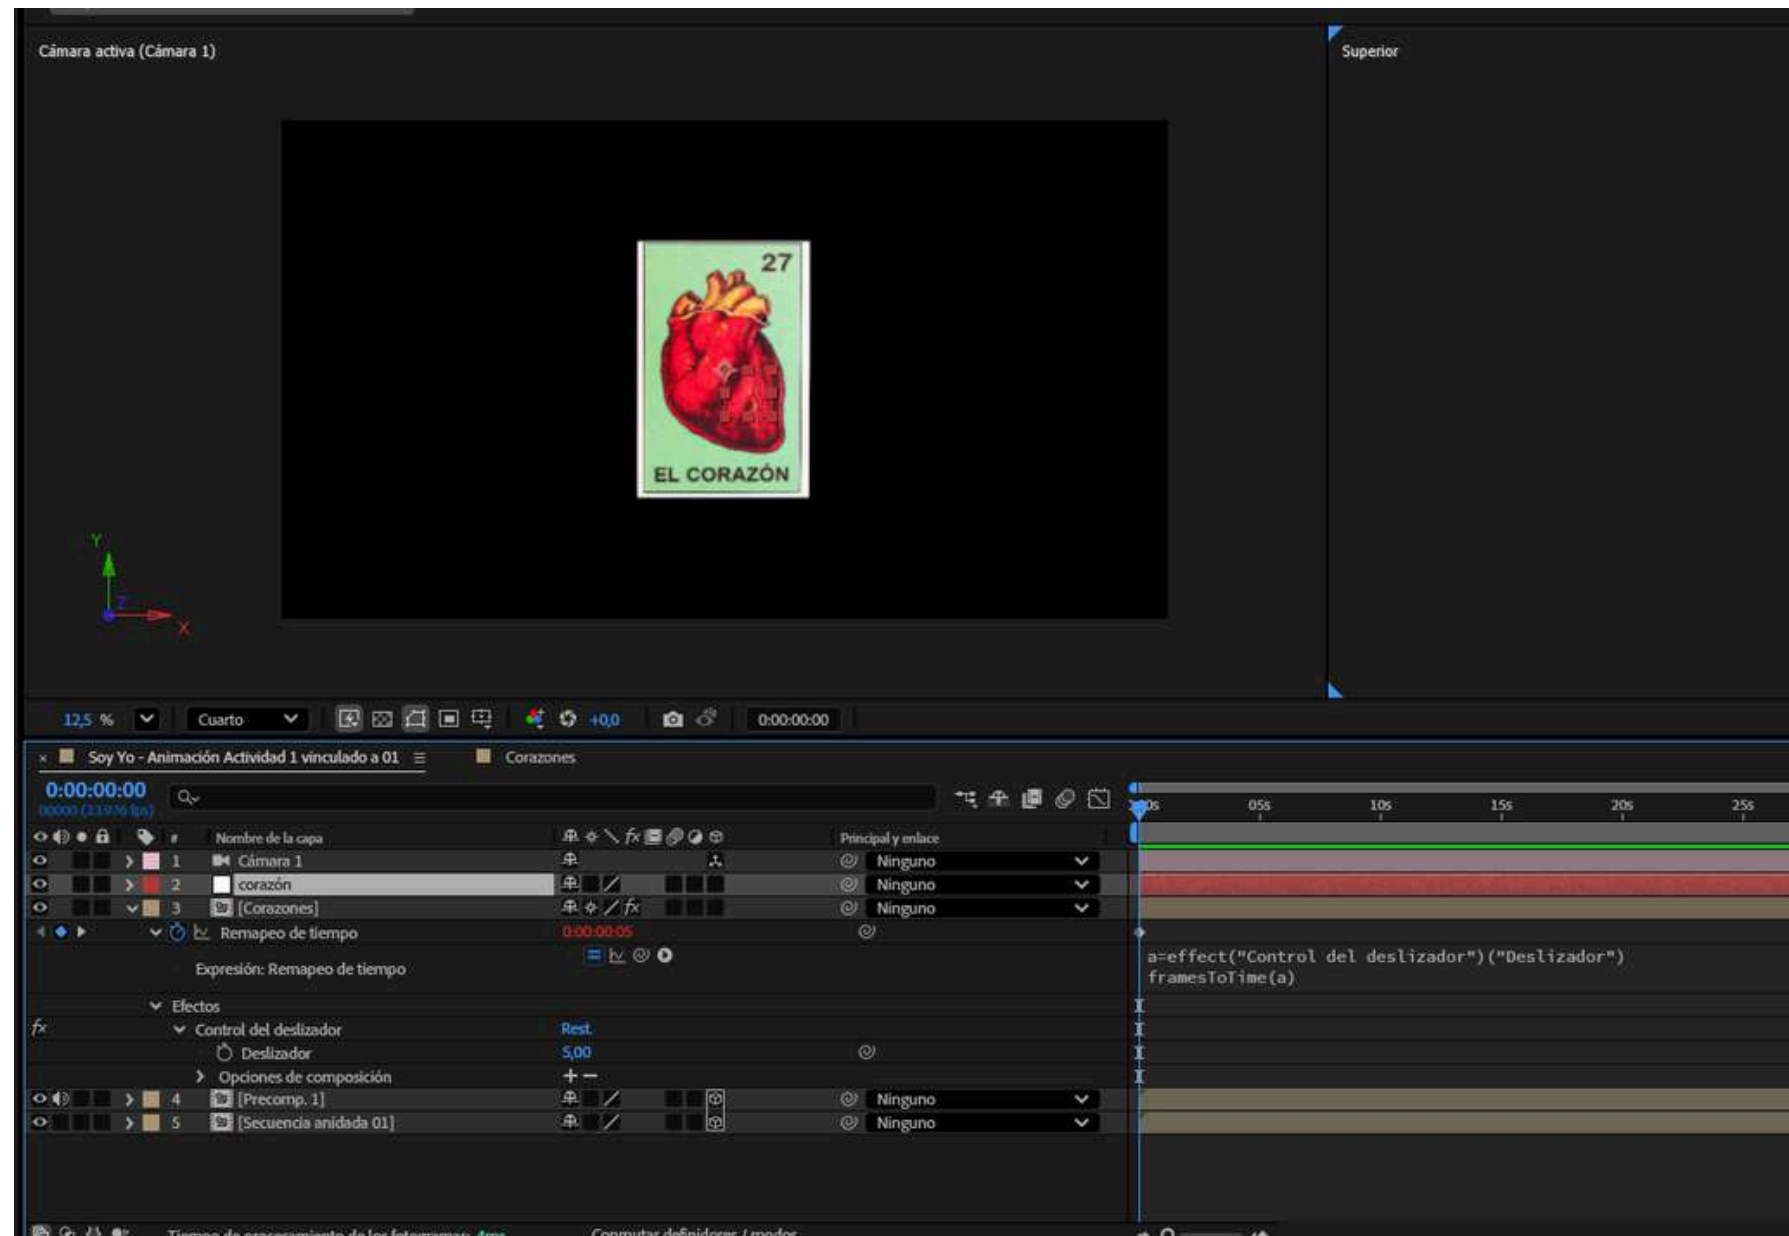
Cámara activa (Cámara 1)

Superior

27

EL CORAZÓN

Y
Z
X

12,5 % Cuarto +0,0 0:00:00:00

× Soy Yo - Animación Actividad 1 vinculado a 01 ≡ Corazones

0:00:00:00
00000 (23,976 fps)

0s 05s 10s 15s 20s 25s

Nombre de la capa Principal y enlace

1 Cámara 1 Ninguno
2 corazón Ninguno
3 [Corazones] Ninguno
Remapeo de tiempo 0:00:00:05
Expresión: Remapeo de tiempo
a=effect("Control del deslizador")("Deslizador")
framesToTime(a)
Efectos
Control del deslizador Rest.
Deslizador 5,00
Opciones de composición + −
4 [Precomp. 1] Ninguno
5 [Secuencia anidada 01] Ninguno

Tiempo de procesamiento de los fotogramas: 4ms Conmutar definidores / modos